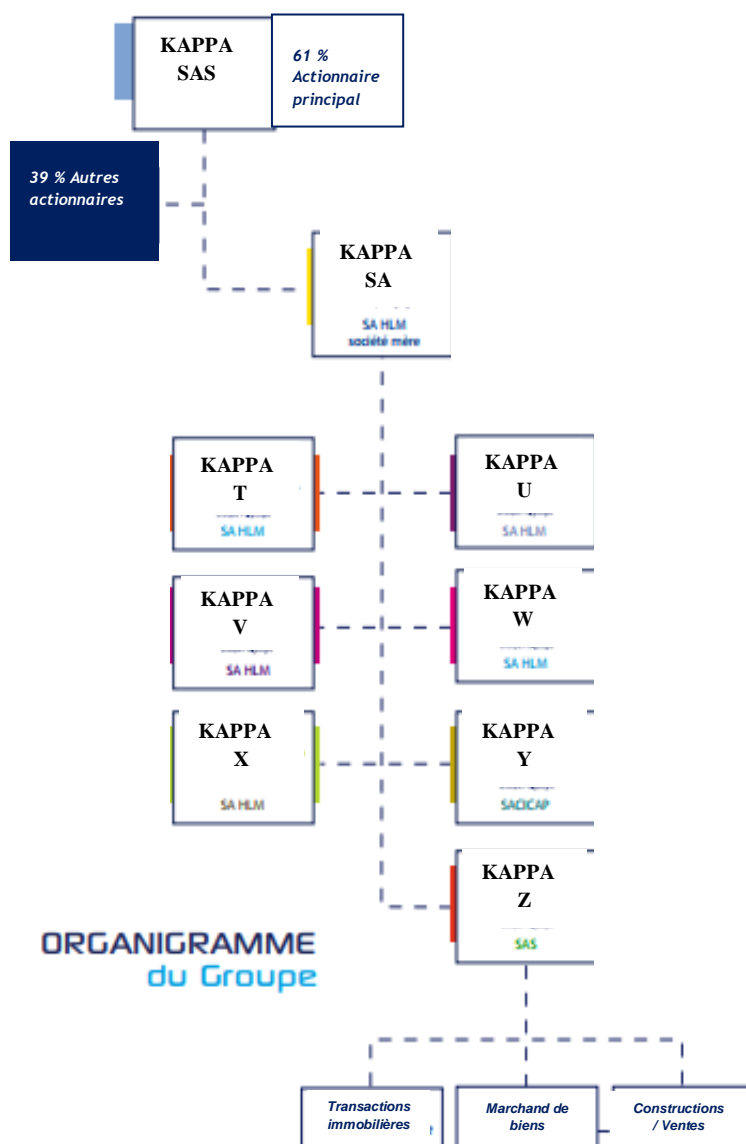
KAPPA SAS

61 % Actionnaire principal

39 % Autres actionnaires

KAPPA SA

SA HLM société mère

KAPPA T

SA HLM

KAPPA U

SA HLM

KAPPA V

SA HLM

KAPPA W

SA HLM

KAPPA X

SA HLM

KAPPA Y

SACICAP

KAPPA Z

SAS

ORGANIGRAMME du Groupe

Transactions immobilières

Marchand de biens

Constructions / Ventes